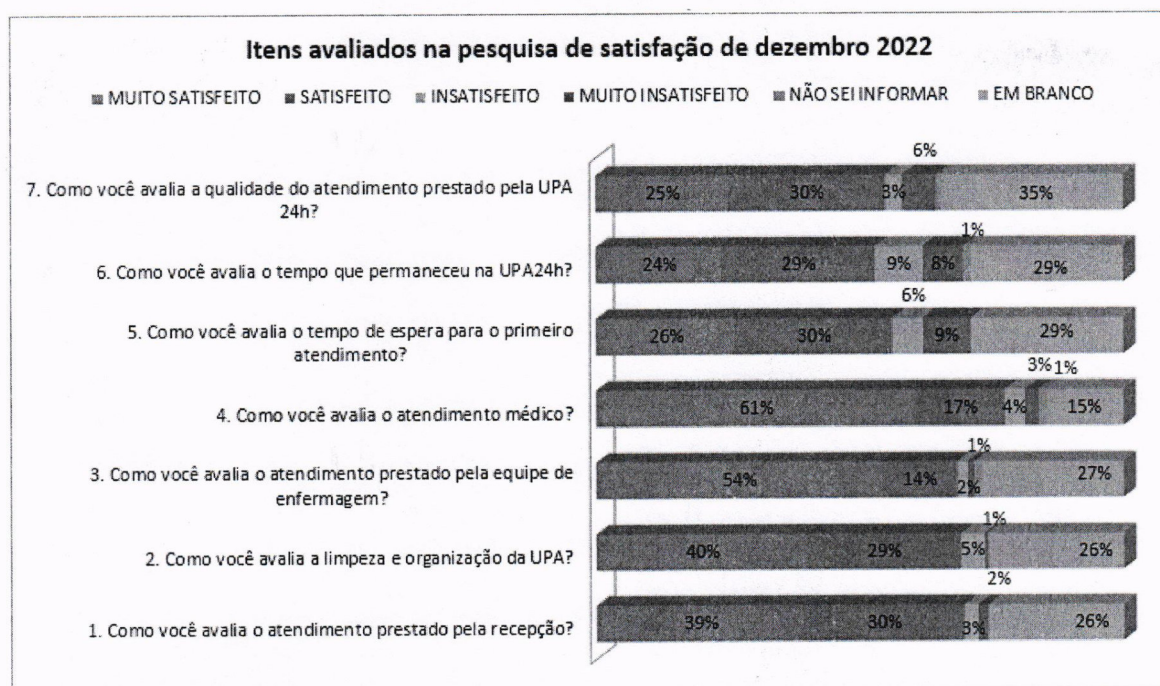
Itens avaliados na pesquisa de satisfação de dezembro 2022

MUITO SATISFEITO SATISFEITO INSATISFEITO MUITO INSATISFEITO NÃO SEI INFORMAR EM BRANCO

7. Como você avalia a qualidade do atendimento prestado pela UPA 24h?
25% 30% 3% 6% 35%

6. Como você avalia o tempo que permaneceu na UPA24h?
24% 29% 9% 8% 1% 29%

5. Como você avalia o tempo de espera para o primeiro atendimento?
26% 30% 6% 9% 29%

4. Como você avalia o atendimento médico?
61% 17% 4% 3% 1% 15%

3. Como você avalia o atendimento prestado pela equipe de enfermagem?
54% 14% 2% 1% 27%

2. Como você avalia a limpeza e organização da UPA?
40% 29% 5% 1% 26%

1. Como você avalia o atendimento prestado pela recepção?
39% 30% 3% 2% 26%